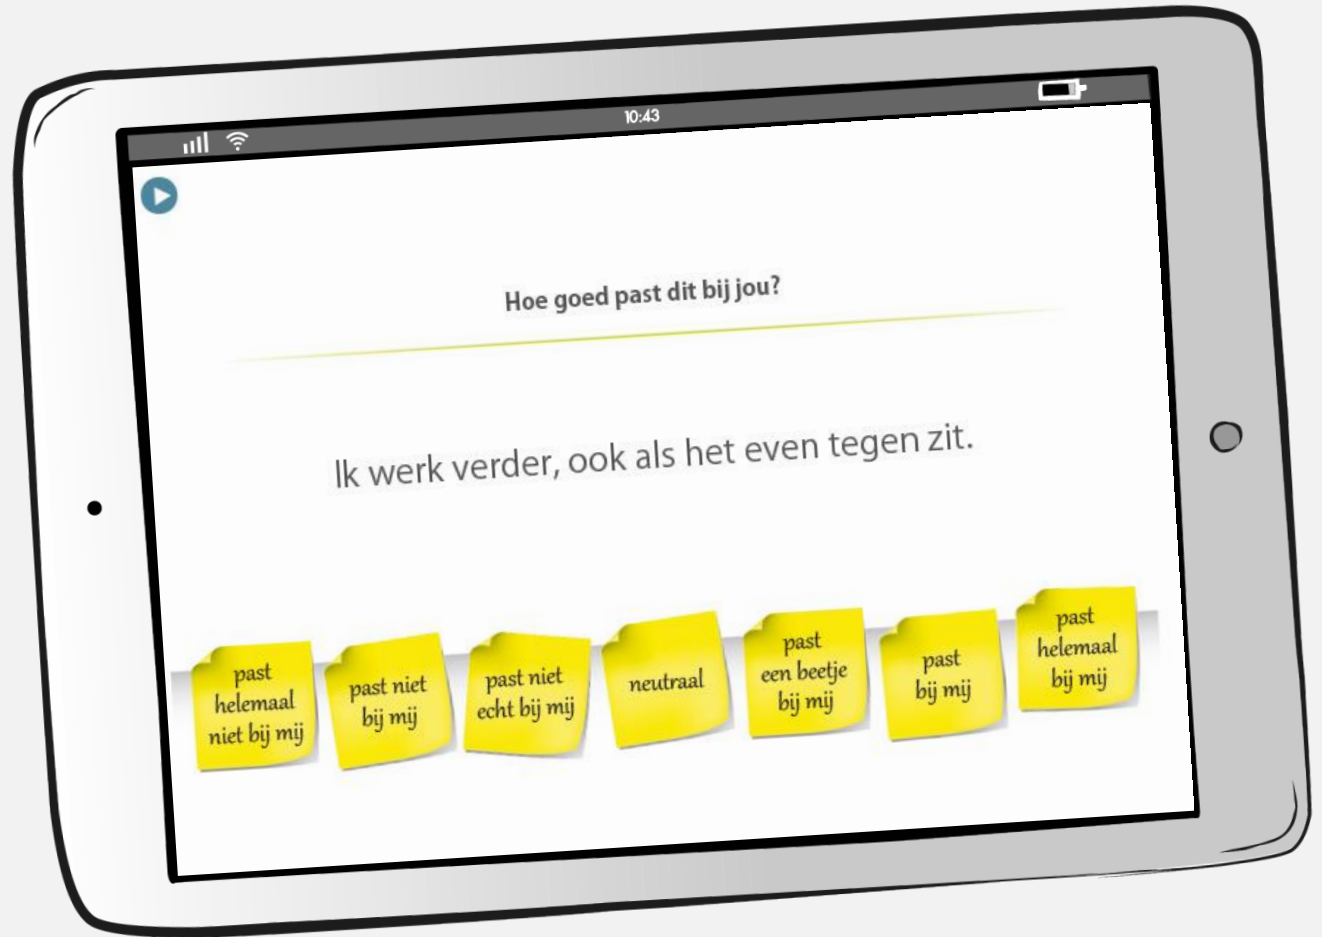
10:43

Hoe goed past dit bij jou?

Ik werk verder, ook als het even tegen zit.

past helemaal niet bij mij

past niet bij mij

past niet echt bij mij

neutraal

past een beetje bij mij

past bij mij

past helemaal bij mij